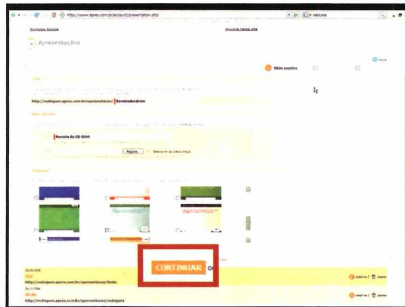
http://www.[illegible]

Apresentações

Slide mestre

http://rodrigoro.apres.com.br/apresentacao/ Revistadojhom

Revista do CD-Rom

Página

CONTINUAR

http://rodrigoro.apres.com.br/apresentacao/teste

http://rodrigoro.apres.com.br/apresentacao/rodrigoro